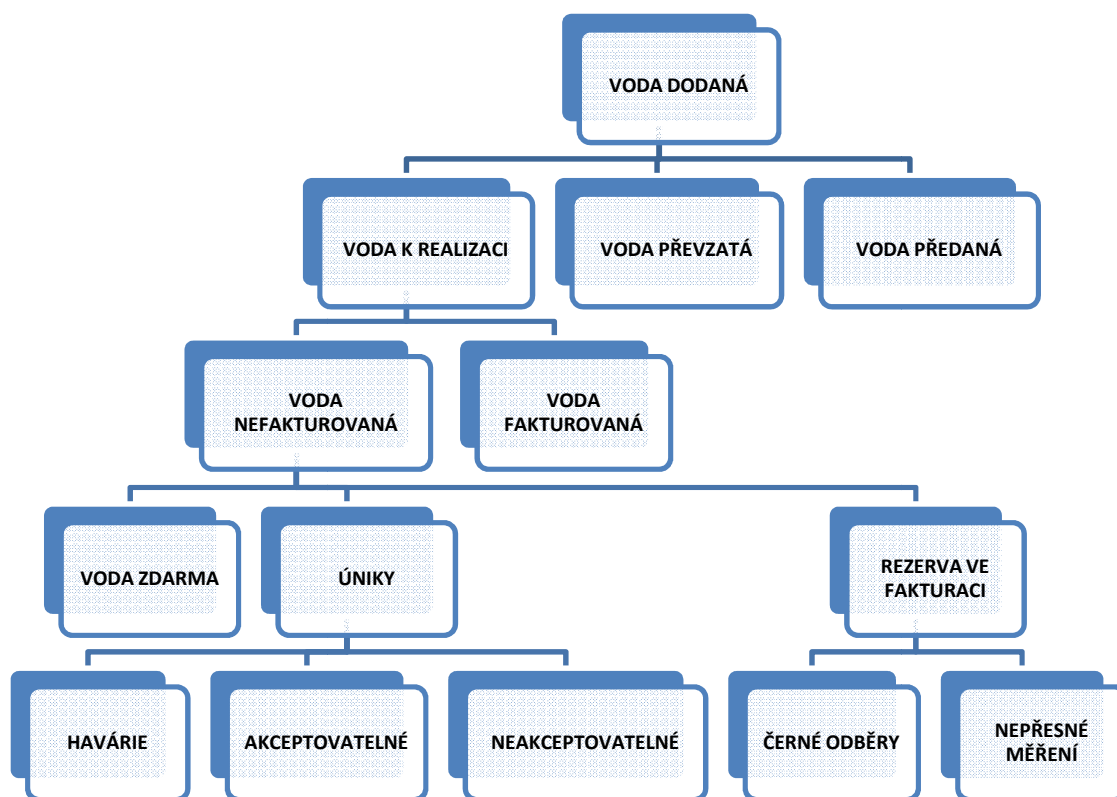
VODA DODANÁ

VODA K REALIZACI

VODA PŘEVZATÁ

VODA PŘEDANÁ

VODA NEFAKTUROVANÁ

VODA FAKTUROVANÁ

VODA ZDARMA

ÚNIKY

REZERVA VE FAKTURACI

HAVÁRIE

AKCEPTOVATELNÉ

NEAKCEPTOVATELNÉ

ČERNÉ ODBĚRY

NEPŘESNÉ MĚŘENÍ